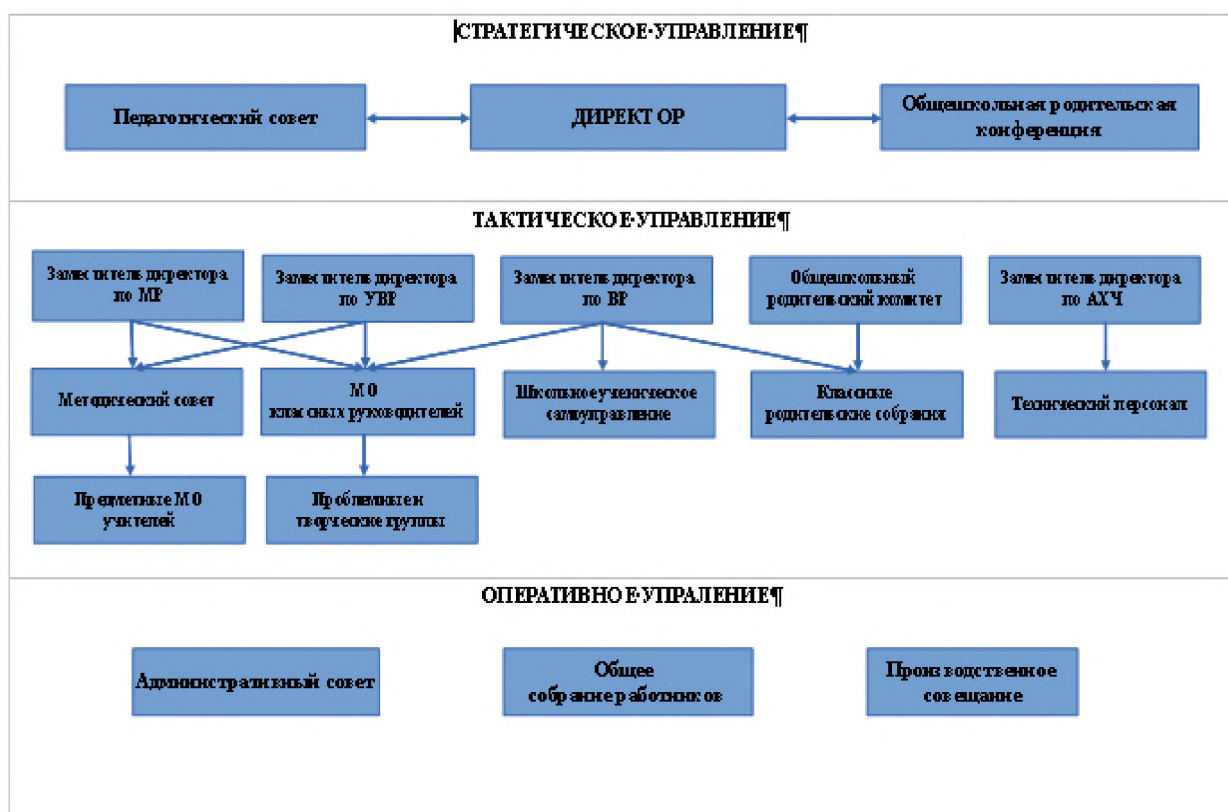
СТРАТЕГИЧЕСКОЕ·УПРАВЛЕНИЕ¶

Педагогический совет

ДИРЕКТОР

Общешкольная родительская конференция

ТАКТИЧЕСКОЕ·УПРАВЛЕНИЕ¶

Заместитель директора по МР

Заместитель директора по УВР

Заместитель директора по ВР

Общешкольный родительский комитет

Заместитель директора по АХЧ

Методический совет

МО классных руководителей

Школьное ученическое самоуправление

Классные родительские собрания

Технический персонал

Предметные МО учителей

Проблемные творческие группы

ОПЕРАТИВНОЕ·УПРАЛЕНИЕ¶

Административный совет

Общее собрание работников

Производственное совещание